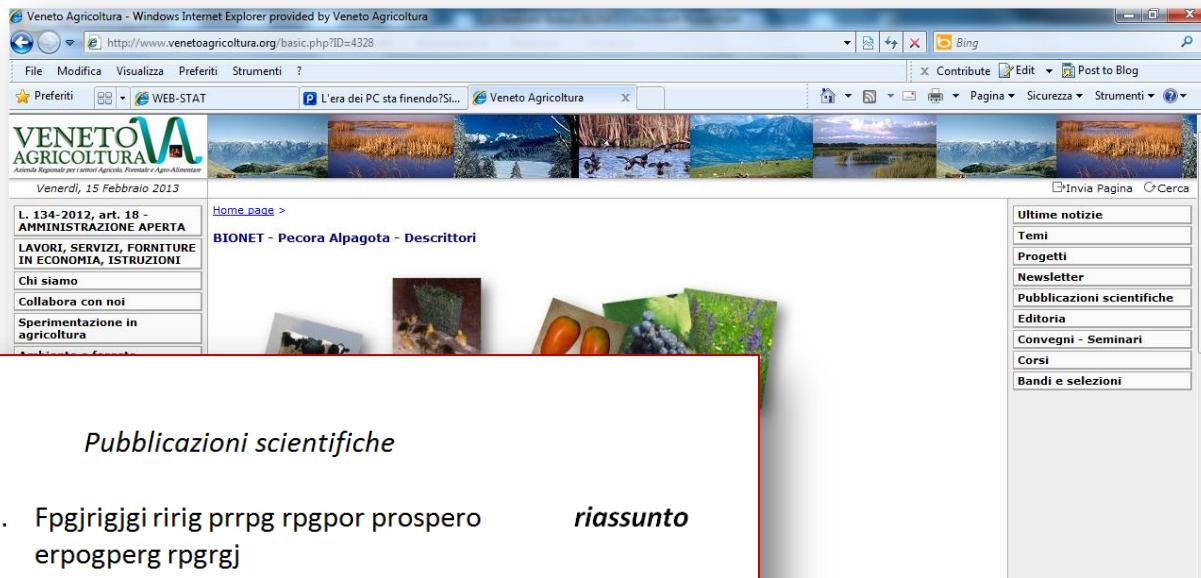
Veneto Agricoltura - Windows Internet Explorer provided by Veneto Agricoltura

http://www.venetoagricoltura.org/basic.php?ID=4328

Bing

File Modifica Visualizza Preferiti Strumenti ?

Contribute Edit Post to Blog

Preferiti WEB-STAT L'era dei PC sta finendo?Si... Veneto Agricoltura

Pagina Sicurezza Strumenti

VENETO AGRICOLTURA
Azienda Regionale per i settori Agricolo, Forestale e Agro-Alimentare

Venerdì, 15 Febbraio 2013

Invia Pagina Cerca

L. 134-2012, art. 18 - AMMINISTRAZIONE APERTA
LAVORI, SERVIZI, FORNITURE IN ECONOMIA, ISTRUZIONI
Chi siamo
Collabora con noi
Sperimentazione in agricoltura
Ambiente e foreste

Home page >

BIONET - Pecora Alpagota - Descrittori

Ultime notizie
Temi
Progetti
Newsletter
Pubblicazioni scientifiche
Editoria
Convegni - Seminari
Corsi
Bandi e selezioni

Pubblicazioni scientifiche

. Fpgjrigjgi ririg prrpg rpgpor prospero *riassunto* erpogperg rpgrgj